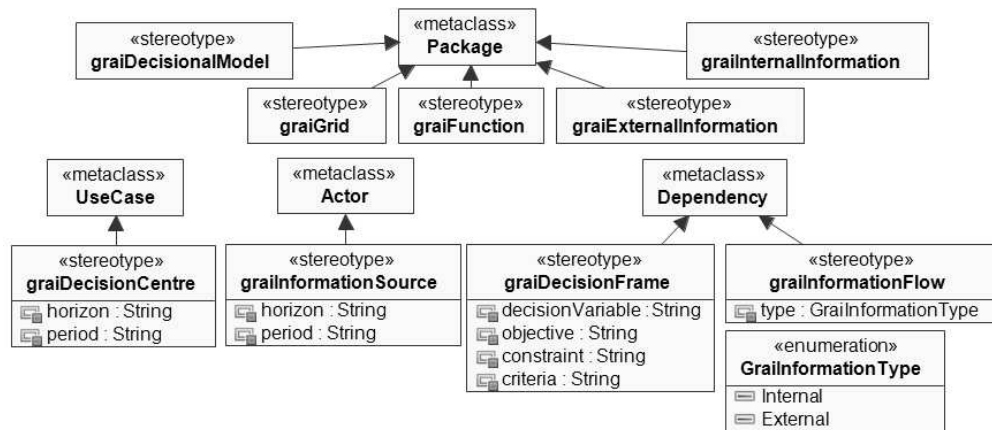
«metaclass»
Package

«stereotype»
graiDecisionalModel

«stereotype»
graiInternalInformation

«stereotype»
graiGrid

«stereotype»
graiFunction

«stereotype»
graiExternalInformation

«metaclass»
UseCase

«metaclass»
Actor

«metaclass»
Dependency

«stereotype»
graiDecisionCentre
horizon : String
period : String

«stereotype»
graiInformationSource
horizon : String
period : String

«stereotype»
graiDecisionFrame
decisionVariable : String
objective : String
constraint : String
criteria : String

«stereotype»
graiInformationFlow
type : GraiInformationType

«enumeration»
GraiInformationType
Internal
External